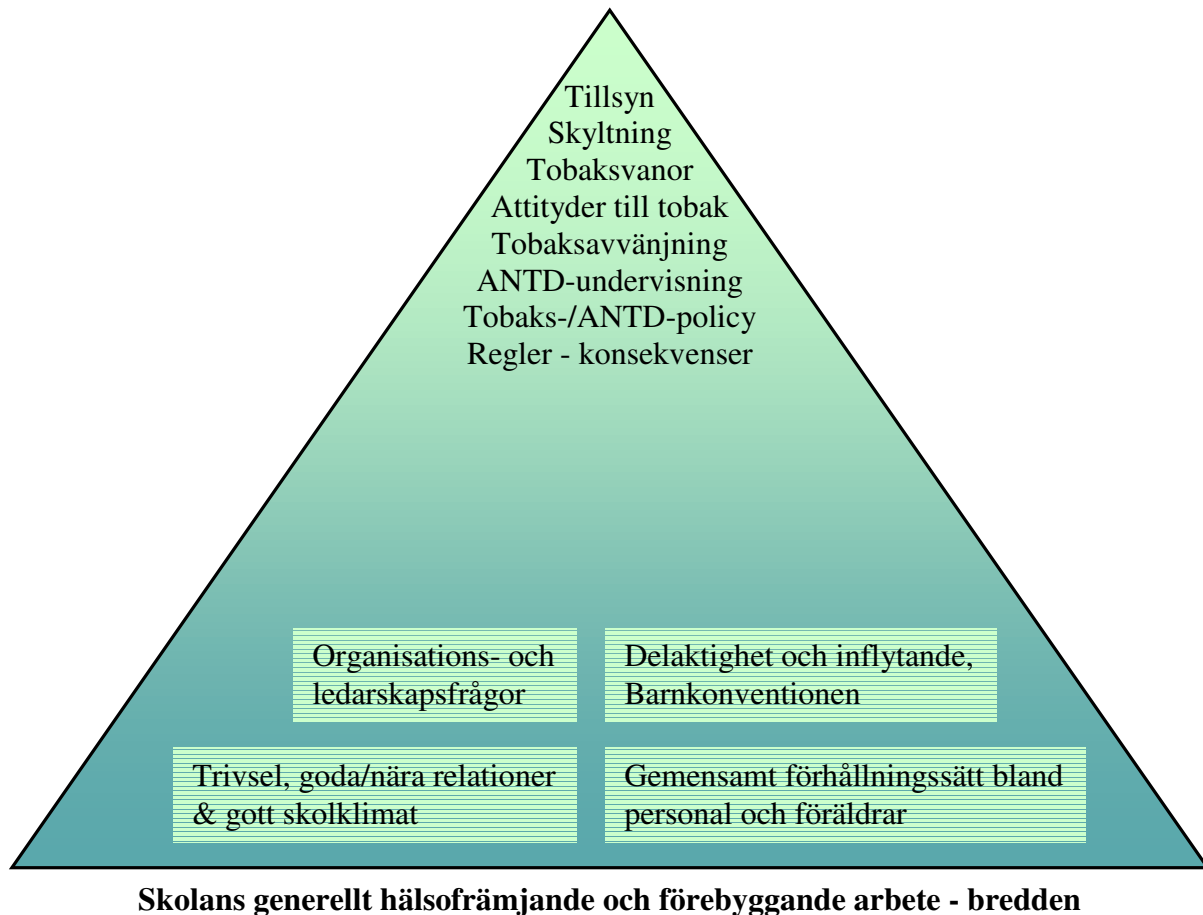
Tillsyn
Skyltning
Tobaksvanor
Attityder till tobak
Tobaksavvänjning
ANTD-undervisning
Tobaks-/ANTD-policy
Regler - konsekvenser

Organisations- och ledarskapsfrågor

Delaktighet och inflytande, Barnkonventionen

Trivsel, goda/nära relationer & gott skolklimat

Gemensamt förhållningssätt bland personal och föräldrar

**Skolans generellt hälsofrämjande och förebyggande arbete - bredden**